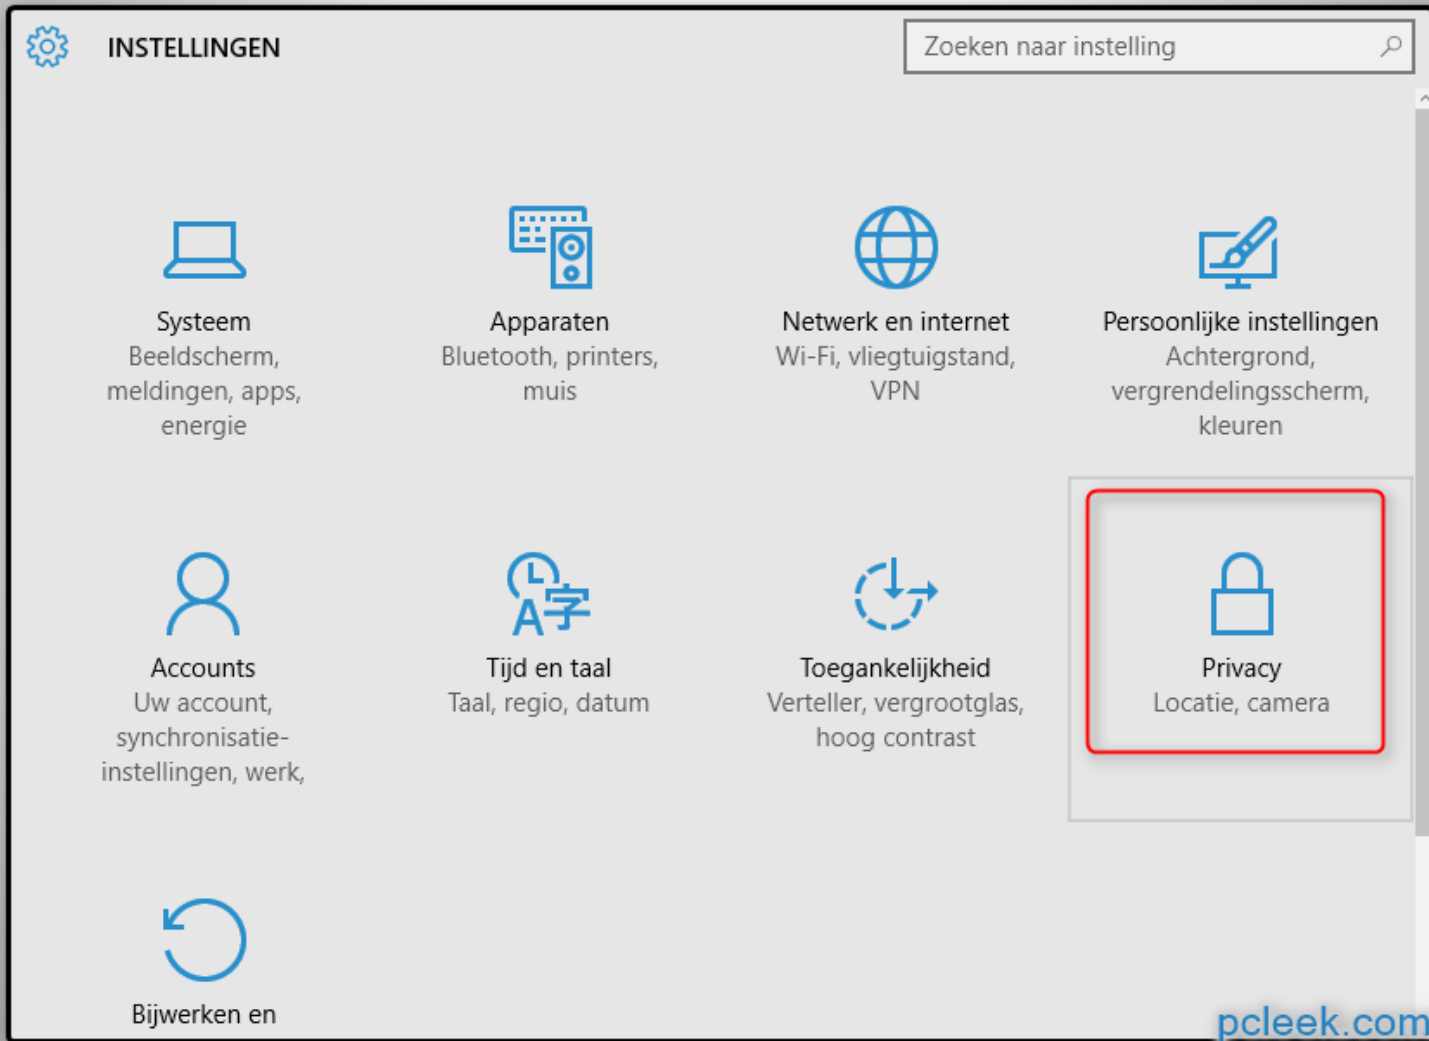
INSTELLINGEN

Zoeken naar instelling

Systeem
Beeldscherm, meldingen, apps, energie

Apparaten
Bluetooth, printers, muis

Netwerk en internet
Wi-Fi, vliegtuigstand, VPN

Persoonlijke instellingen
Achtergrond, vergrendelingsscherm, kleuren

Accounts
Uw account, synchronisatie-instellingen, werk,

Tijd en taal
Taal, regio, datum

Toegankelijkheid
Verteller, vergrootglas, hoog contrast

Privacy
Locatie, camera

Bijwerken en

pcleek.com